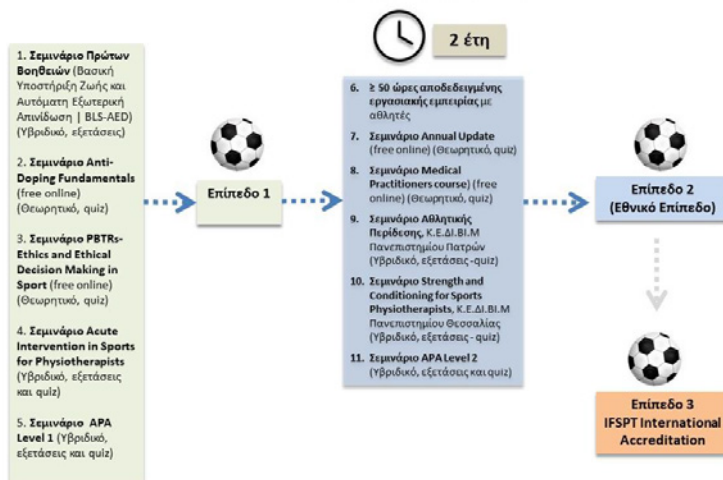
1. Σεμινάριο Πρώτων Βοηθειών (Βασική Υποστήριξη Ζωής και Αυτόματη Εξωτερική Απινίδωση | BLS-AED) (Υβριδικό, εξετάσεις)

2. Σεμινάριο Anti-Doping Fundamentals (free online) (Θεωρητικό, quiz)

3. Σεμινάριο PBTRs-Ethics and Ethical Decision Making in Sport (free online) (Θεωρητικό, quiz)

4. Σεμινάριο Acute Intervention in Sports for Physiotherapists (Υβριδικό, εξετάσεις και quiz)

5. Σεμινάριο APA Level 1 (Υβριδικό, εξετάσεις και quiz)

Επίπεδο 1

2 έτη

6. ≥ 50 ώρες αποδεδειγμένης εργασιακής εμπειρίας με αθλητές

7. Σεμινάριο Annual Update (free online) (Θεωρητικό, quiz)

8. Σεμινάριο Medical Practitioners course) (free online) (Θεωρητικό, quiz)

9. Σεμινάριο Αθλητικής Περίδεσης, Κ.Ε.ΔΙ.ΒΙ.Μ Πανεπιστημίου Πατρών (Υβριδικό, εξετάσεις-quiz)

10. Σεμινάριο Strength and Conditioning for Sports Physiotherapists, Κ.Ε.ΔΙ.ΒΙ.Μ Πανεπιστημίου Θεσσαλίας (Υβριδικό, εξετάσεις - quiz)

11. Σεμινάριο APA Level 2 (Υβριδικό, εξετάσεις και quiz)

Επίπεδο 2 (Εθνικό Επίπεδο)

Επίπεδο 3 IFSPT International Accreditation